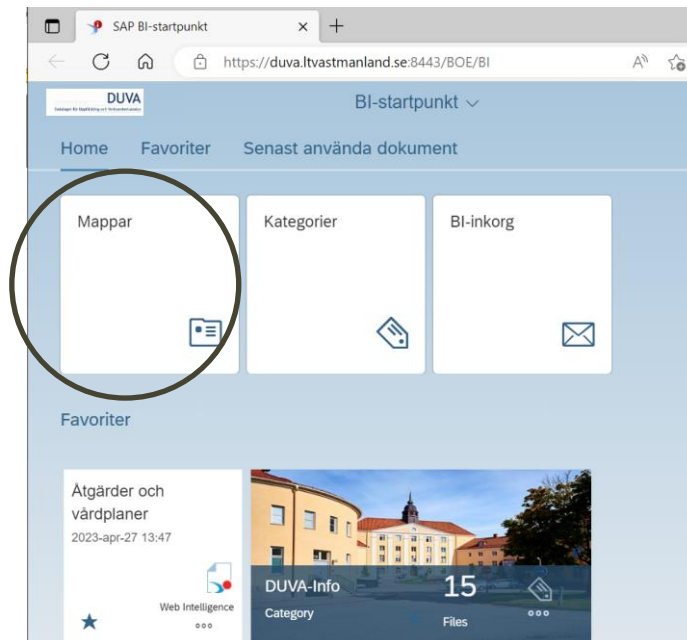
SAP BI-startpunkt
https://duva.ltvastmanland.se:8443/BOE/BI
DUVA
Databasen för Uppföljning och Verksamhetsanalys
BI-startpunkt
Home Favoriter Senast använda dokument
Mappar
Kategorier
BI-inkorg
Favoriter
Åtgärder och vårdplaner
2023-apr-27 13:47
Web Intelligence
DUVA-Info
Category
15
Files